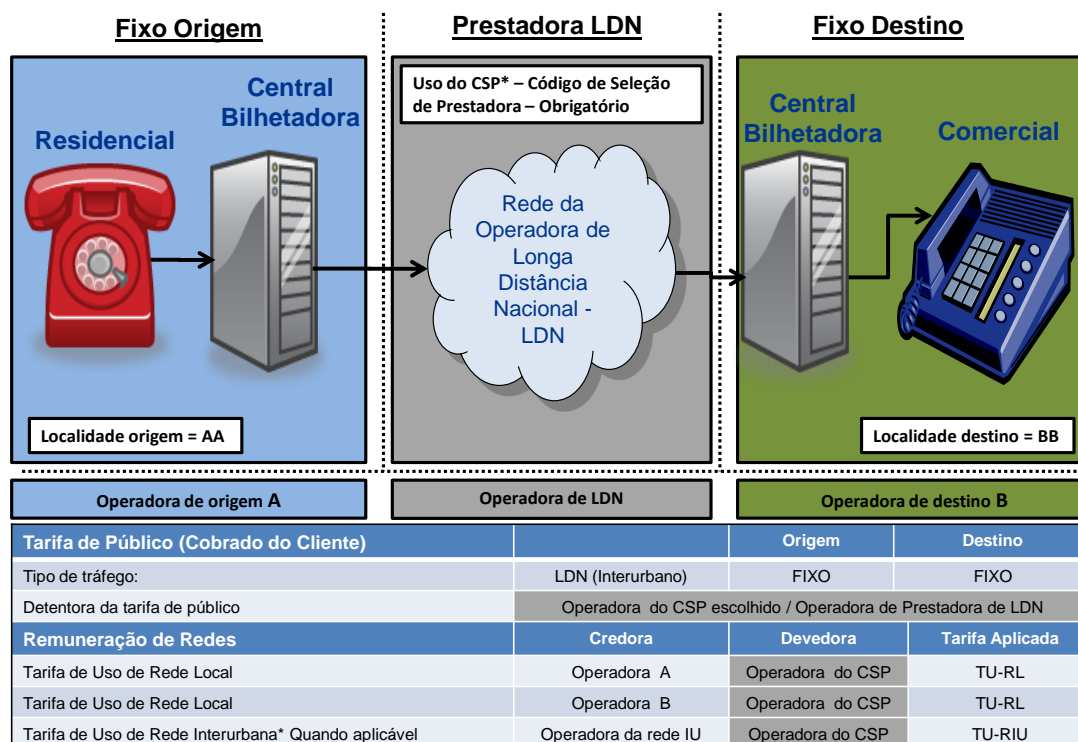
Fixo Origem

Prestadora LDN

Fixo Destino

Central Bilhetadora

Residencial

Uso do CSP* – Código de Seleção de Prestadora – Obrigatório

Rede da Operadora de Longa Distância Nacional - LDN

Central Bilhetadora

Comercial

Localidade origem = AA

Localidade destino = BB

Operadora de origem A

Operadora de LDN

Operadora de destino B

| Tarifa de Público (Cobrado do Cliente) | | Origem | Destino |
|---|---|---|---|
| Tipo de tráfego: | LDN (Interurbano) | FIXO | FIXO |
| Detentora da tarifa de público | Operadora do CSP escolhido / Operadora de Prestadora de LDN | | |
| Remuneração de Redes | Credora | Devedora | Tarifa Aplicada |
| Tarifa de Uso de Rede Local | Operadora A | Operadora do CSP | TU-RL |
| Tarifa de Uso de Rede Local | Operadora B | Operadora do CSP | TU-RL |
| Tarifa de Uso de Rede Interurbana* Quando aplicável | Operadora da rede IU | Operadora do CSP | TU-RIU |